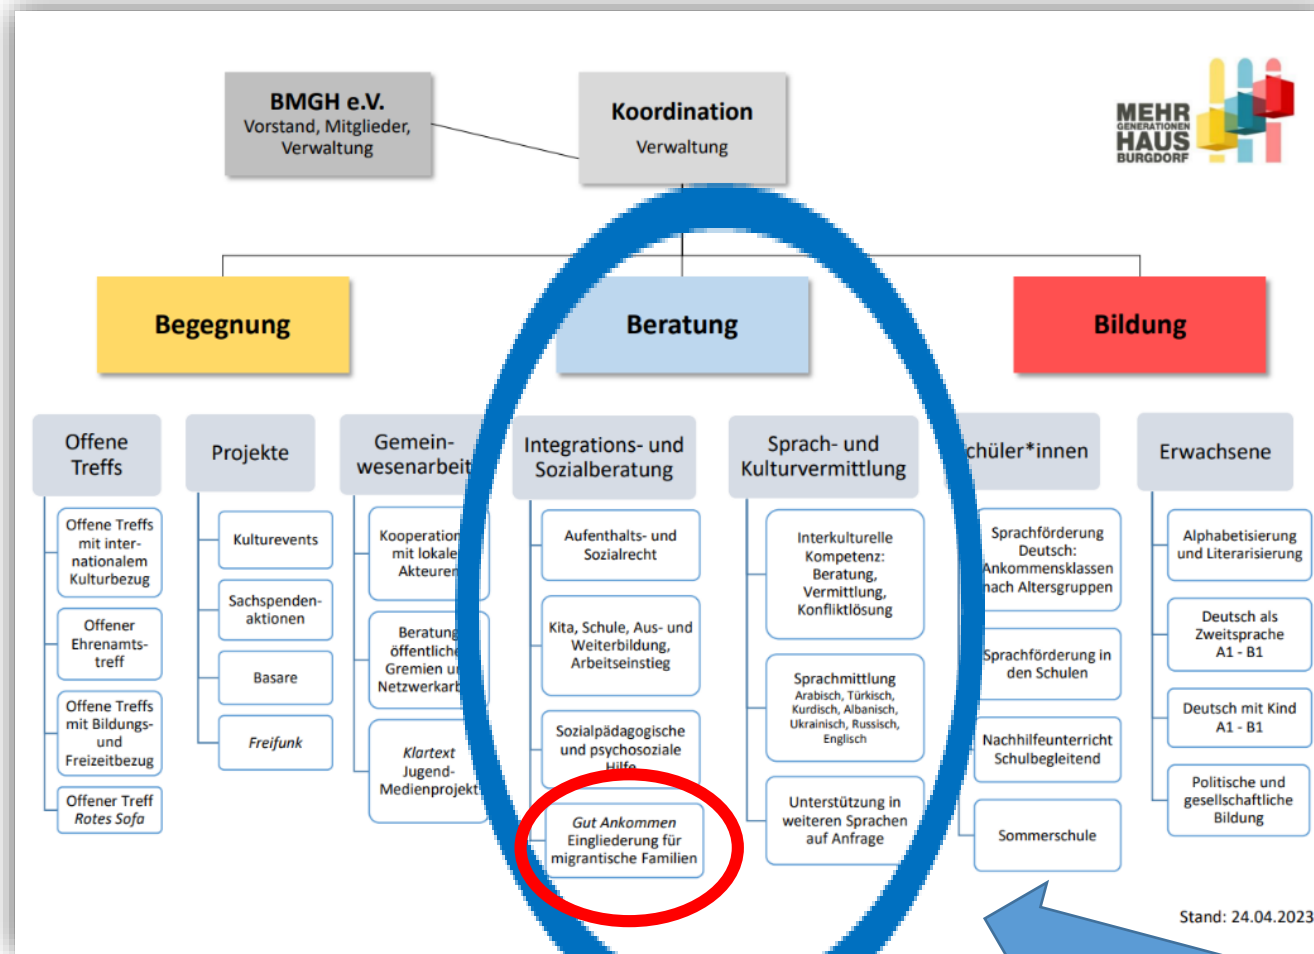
BMGH e.V.
Vorstand, Mitglieder, Verwaltung

Koordination
Verwaltung

MEHR GENERATIONEN HAUS BURGDORF

Begegnung

Beratung

Bildung

Offene Treffs

Offene Treffs mit internationalem Kulturbezug

Offener Ehrenamtstreff

Offene Treffs mit Bildungs- und Freizeitbezug

Offener Treff Rotes Sofa

Projekte

Kulturevents

Sachspendenaktionen

Basare

Freifunk

Gemeinwesenarbeit

Kooperation mit lokale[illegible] Akteuren

Beratung öffentliche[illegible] Gremien u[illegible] Netzwerkarb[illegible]

Klartext Jugend-Medienprojekt

Integrations- und Sozialberatung

Aufenthalts- und Sozialrecht

Kita, Schule, Aus- und Weiterbildung, Arbeitseinstieg

Sozialpädagogische und psychosoziale Hilfe

Gut Ankommen Eingliederung für migrantische Familien

Sprach- und Kulturvermittlung

Interkulturelle Kompetenz: Beratung, Vermittlung, Konfliktlösung

Sprachmittlung Arabisch, Türkisch, Kurdisch, Albanisch, Ukrainisch, Russisch, Englisch

Unterstützung in weiteren Sprachen auf Anfrage

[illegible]chüler*innen

Sprachförderung Deutsch: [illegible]Ankommensklassen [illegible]ach Altersgruppen

Sprachförderung in den Schulen

Nachhilfeunterricht Schulbegleitend

Sommerschule

Erwachsene

Alphabetisierung und Literarisierung

Deutsch als Zweitsprache A1 - B1

Deutsch mit Kind A1 - B1

Politische und gesellschaftliche Bildung

Stand: 24.04.2023